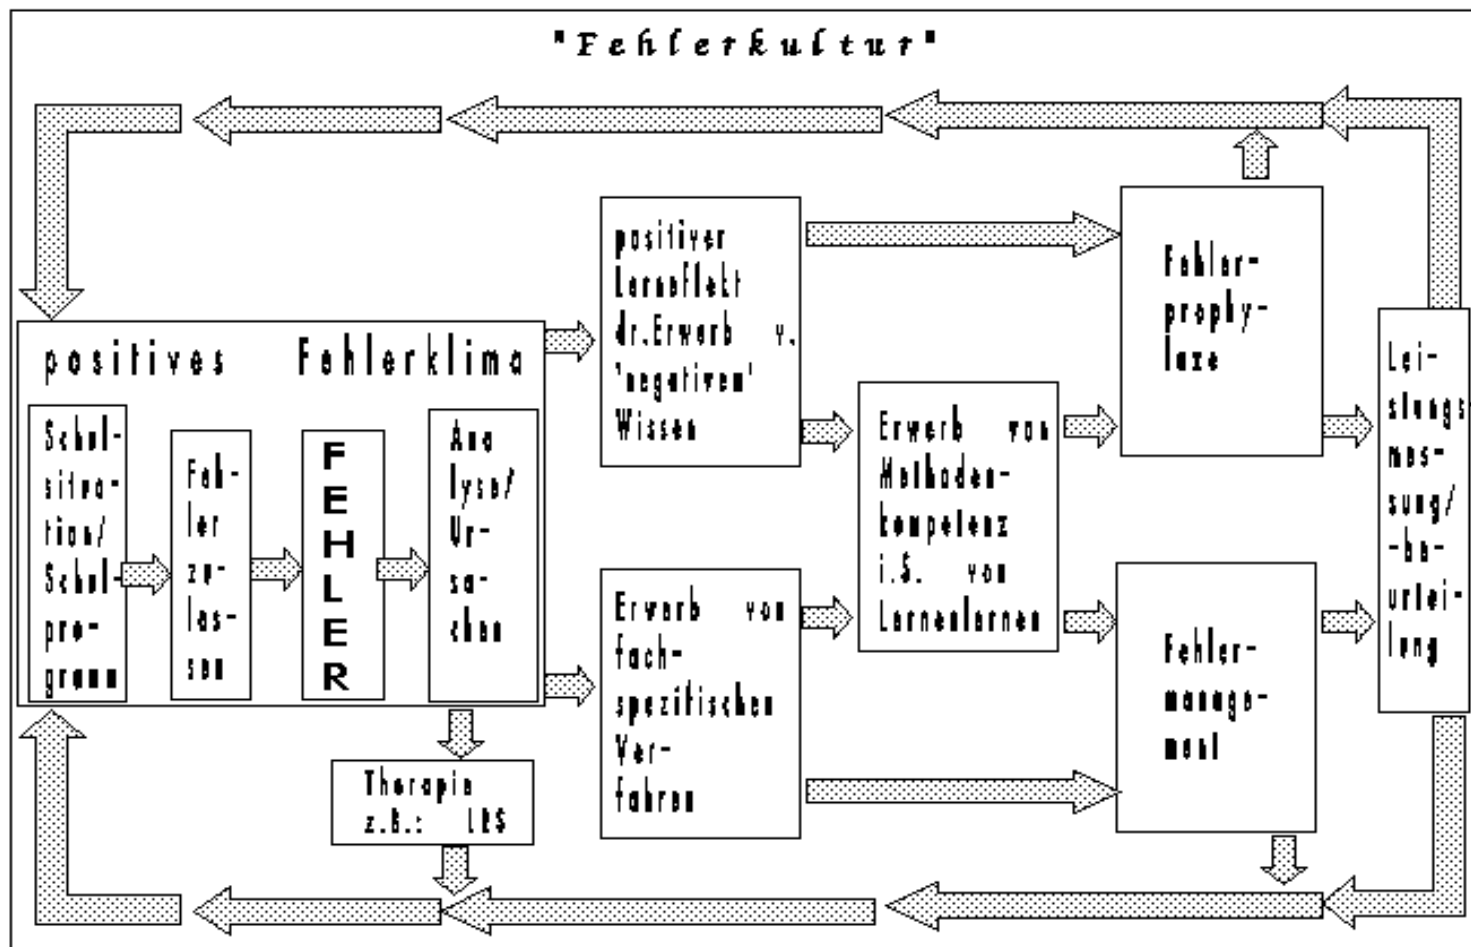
"Fehlerkultur"

positives Fehlerklima

Schulsituation/ Schulprogramm

Fehler zulassen

FEHLER

Analyse/ Ursachen

Therapie z.B.: LRS

positiver Lerneffekt dr.Erwerb v. 'negativen' Wissen

Erwerb von fachspezifischen Verfahren

Erwerb von Methodenkompetenz i.S. von Lernenlernen

Fehlerprophylaxe

Fehlermanagement

Leistungsmessung/ -beurteilung